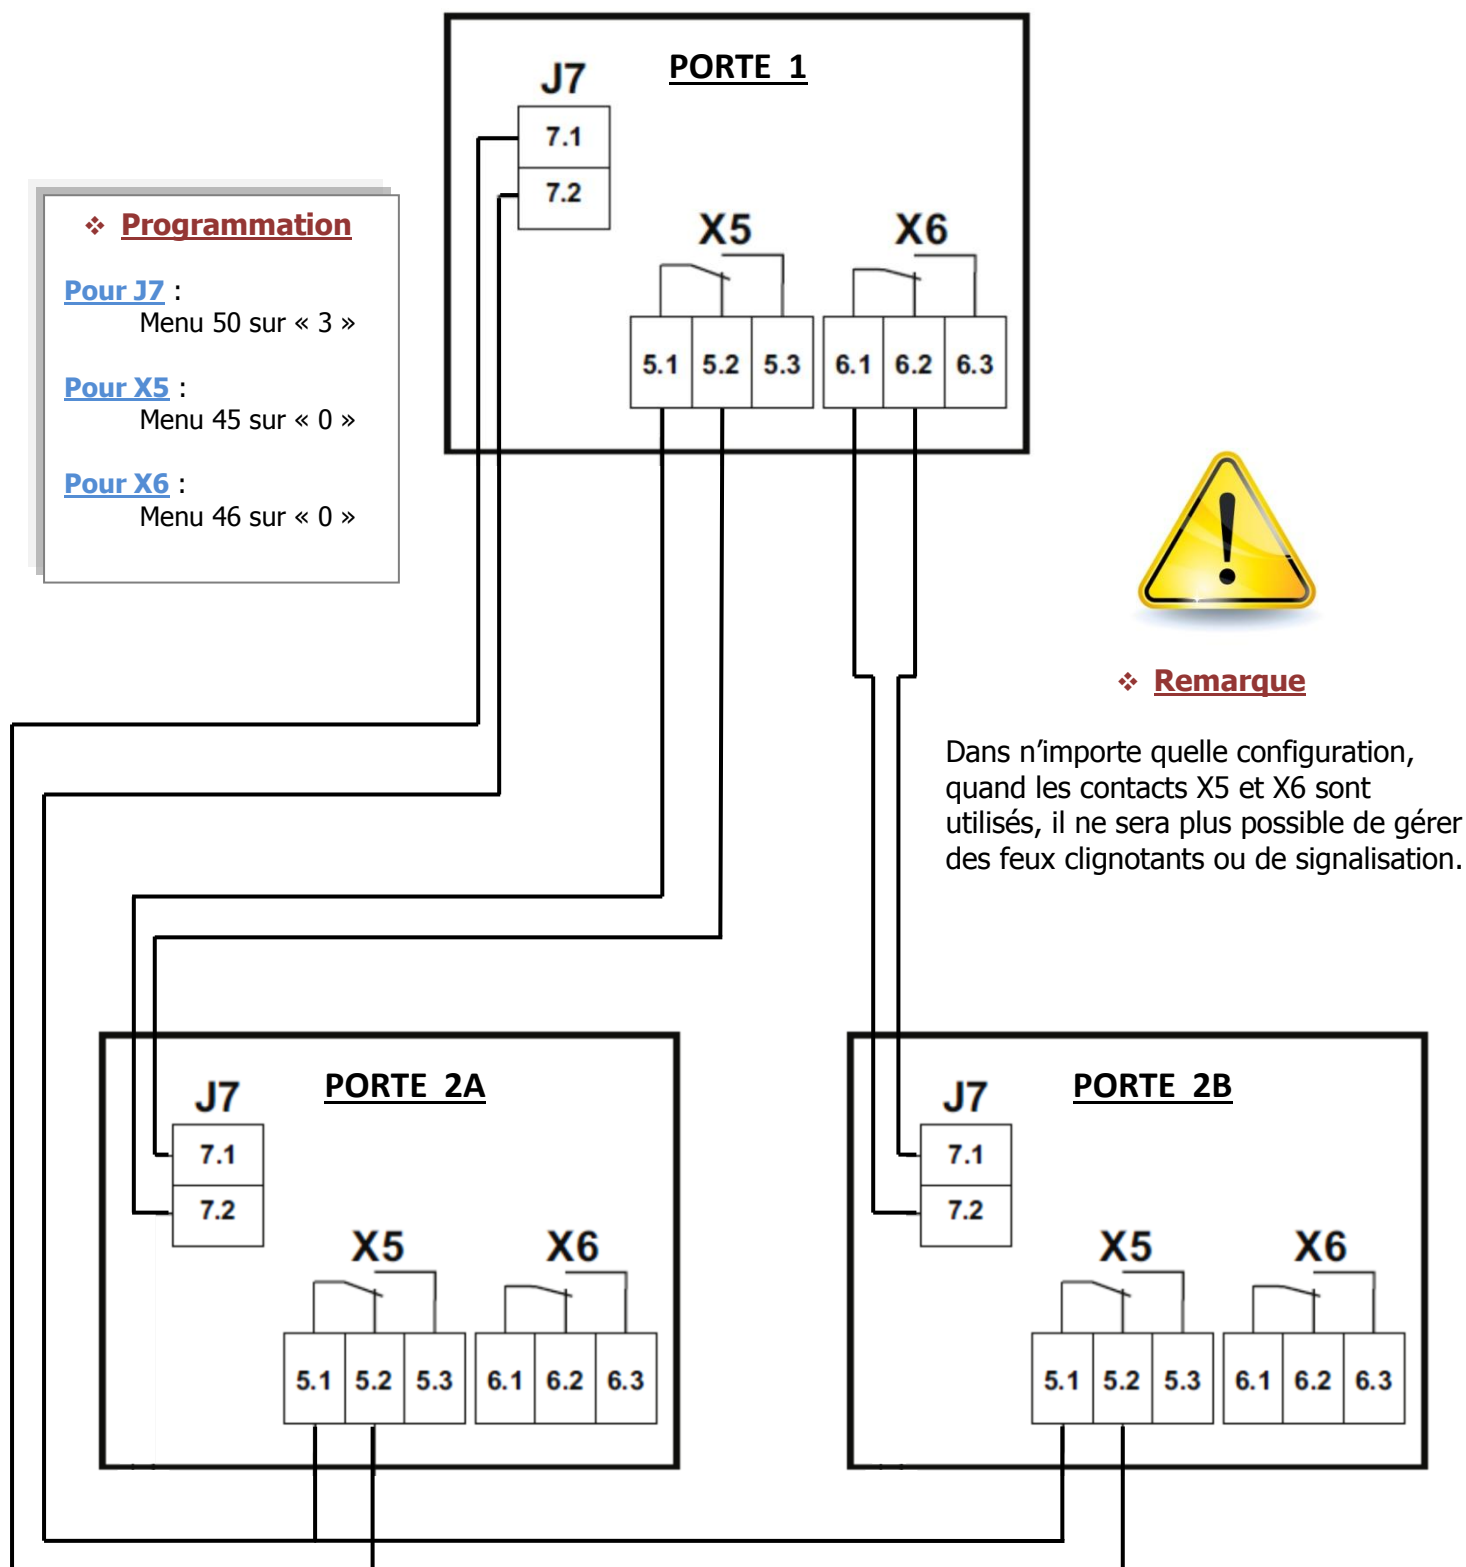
PORTE 1

J7

7.1

7.2

X5

X6

5.1 5.2 5.3

6.1 6.2 6.3

❖ Programmation

Pour J7 :
Menu 50 sur « 3 »

Pour X5 :
Menu 45 sur « 0 »

Pour X6 :
Menu 46 sur « 0 »

❖ Remarque

Dans n'importe quelle configuration, quand les contacts X5 et X6 sont utilisés, il ne sera plus possible de gérer des feux clignotants ou de signalisation.

PORTE 2A

J7

7.1

7.2

X5

X6

5.1 5.2 5.3

6.1 6.2 6.3

PORTE 2B

J7

7.1

7.2

X5

X6

5.1 5.2 5.3

6.1 6.2 6.3